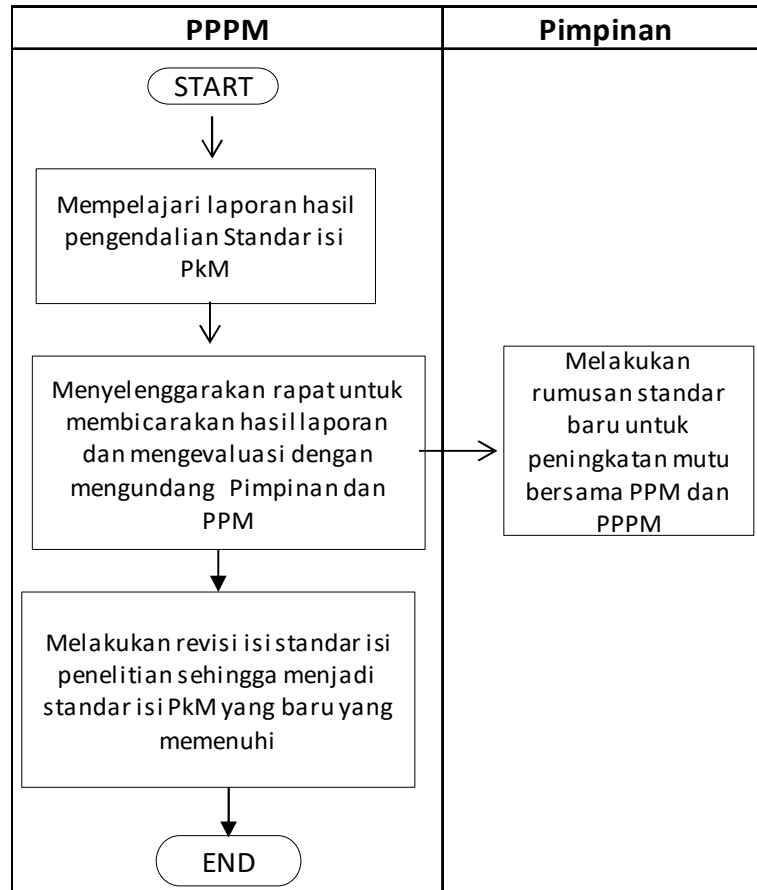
| PPPM | Pimpinan |
|---|---|

START

Mempelajari laporan hasil pengendalian Standar isi PkM

Menyelenggarakan rapat untuk membicarakan hasil laporan dan mengevaluasi dengan mengundang Pimpinan dan PPM

Melakukan rumusan standar baru untuk peningkatan mutu bersama PPM dan PPPM

Melakukan revisi isi standar isi penelitian sehingga menjadi standar isi PkM yang baru yang memenuhi

END